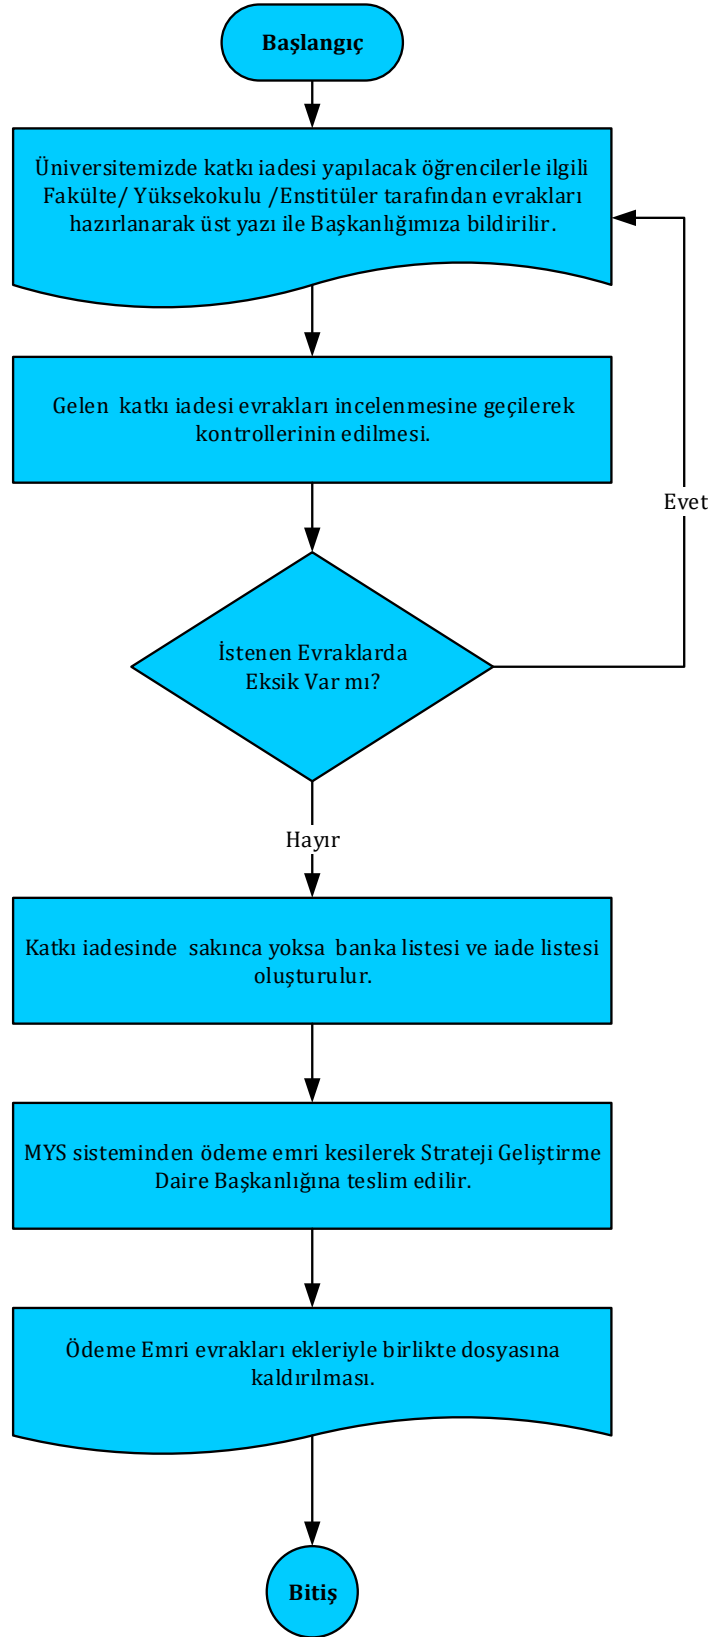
Başlangıç

Üniversitemizde katkı iadesi yapılacak öğrencilerle ilgili Fakülte/ Yüksekokulu /Enstitüler tarafından evrakları hazırlanarak üst yazı ile Başkanlığımıza bildirilir.

Gelen katkı iadesi evrakları incelenmesine geçilerek kontrollerinin edilmesi.

Evet

İstenen Evraklarda Eksik Var mı?

Hayır

Katkı iadesinde sakınca yoksa banka listesi ve iade listesi oluşturulur.

MYS sisteminden ödeme emri kesilerek Strateji Geliştirme Daire Başkanlığına teslim edilir.

Ödeme Emri evrakları ekleriyle birlikte dosyasına kaldırılması.

Bitiş